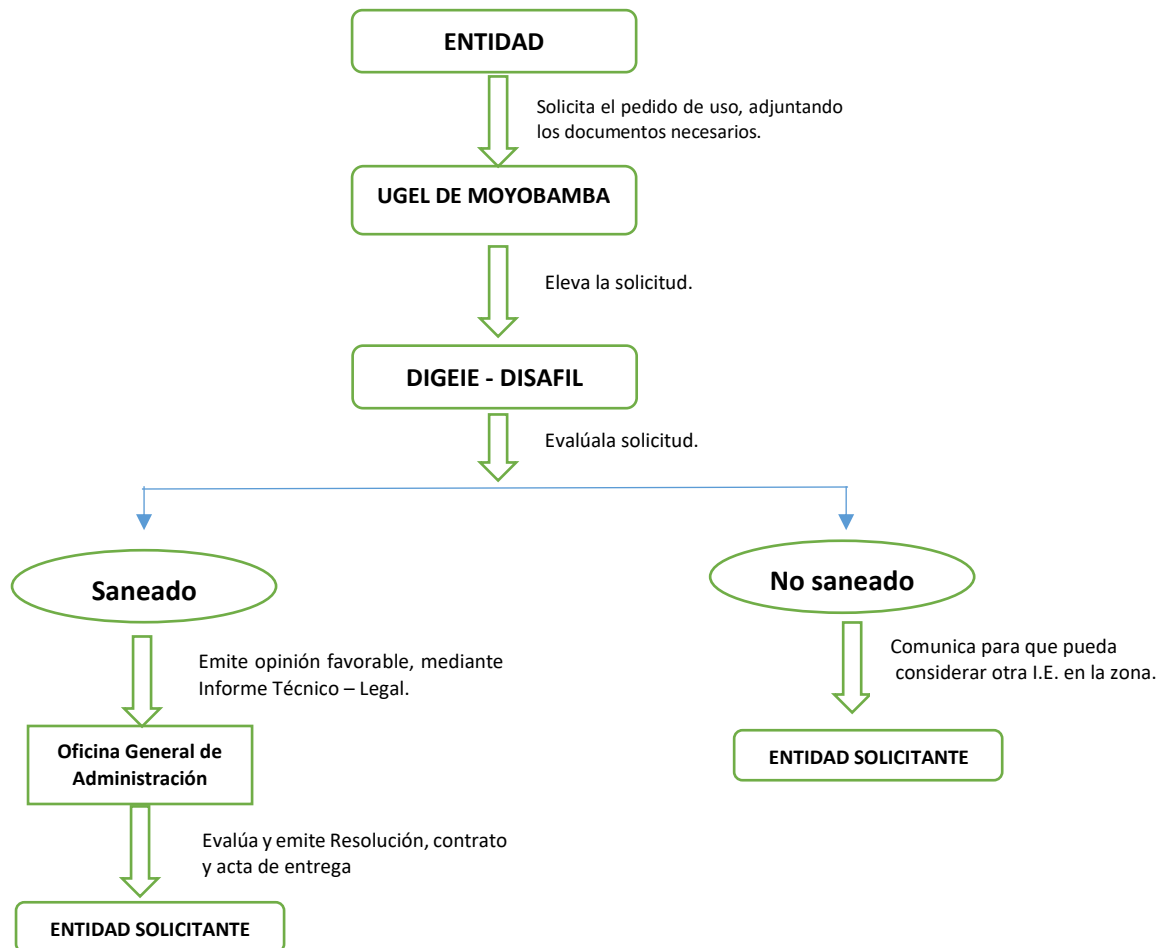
ENTIDAD

Solicita el pedido de uso, adjuntando los documentos necesarios.

UGEL DE MOYOBAMBA

Eleva la solicitud.

DIGEIE - DISAFIL

Evalúala solicitud.

Saneado

Emite opinión favorable, mediante Informe Técnico – Legal.

Oficina General de Administración

Evalúa y emite Resolución, contrato y acta de entrega

ENTIDAD SOLICITANTE

No saneado

Comunica para que pueda considerar otra I.E. en la zona.

ENTIDAD SOLICITANTE